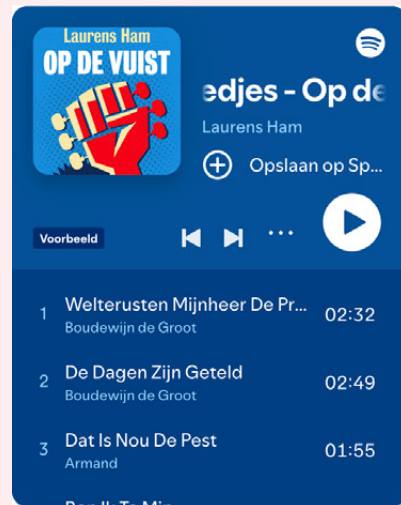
Laurens Ham
OP DE VUIST

edjes - Op de
Laurens Ham
Opslaan op Sp...

Voorbeeld

1 Welterusten Mijnheer De Pr... 02:32
Boudewijn de Groot

2 De Dagen Zijn Geteld 02:49
Boudewijn de Groot

3 Dat Is Nou De Pest 01:55
Armand

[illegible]